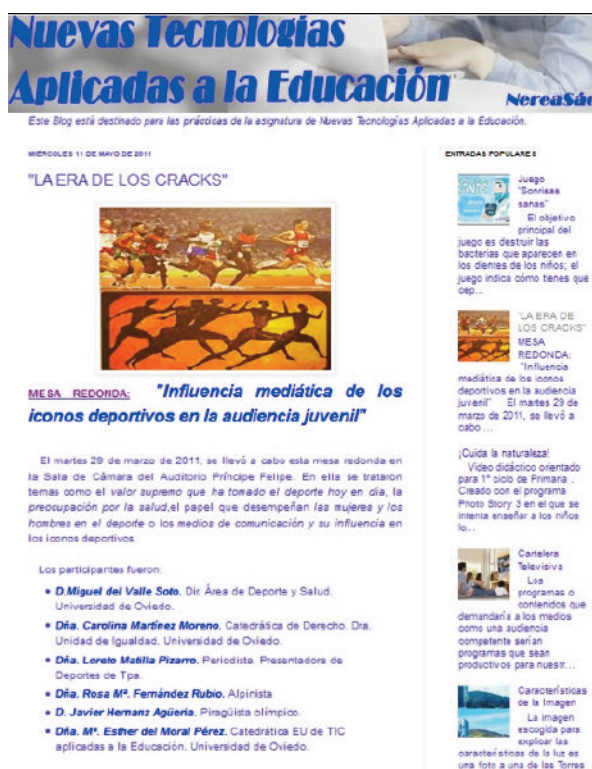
Nuevas Tecnologías Aplicadas a la Educación

NereaSá

Este Blog está destinado para las prácticas de la asignatura de Nuevas Tecnologías Aplicadas a la Educación.

MIÉRCOLES 11 DE MAYO DE 2011

"LA ERA DE LOS CRACKS"

MESA REDONDA: "Influencia mediática de los iconos deportivos en la audiencia juvenil"

El martes 29 de marzo de 2011, se llevó a cabo esta mesa redonda en la Sala de Cámara del Auditorio Príncipe Felipe. En ella se trataron temas como el valor supremo que ha tomado el deporte hoy en día, la preocupación por la salud, el papel que desempeñan las mujeres y los hombres en el deporte o los medios de comunicación y su influencia en los iconos deportivos.

Los participantes fueron:

- D.Miguel del Valle Soto. Dir. Área de Deporte y Salud. Universidad de Oviedo.
- Dña. Carolina Martínez Moreno. Catedrática de Derecho. Dra. Unidad de Igualdad. Universidad de Oviedo.
- Dña. Loreto Matilla Pizarro. Periodista. Presentadora de Deportes de Tpa.
- Dña. Rosa Mª. Fernández Rubio. Alpinista.
- D. Javier Hernanz Agüeria. Piragüista olímpico.
- Dña. Mª. Esther del Moral Pérez. Catedrática EU de TIC aplicadas a la Educación. Universidad de Oviedo.

ENTRADAS POPULARES

Juego "Sonrisas sanas"
El objetivo principal del juego es destruir las bacterias que aparecen en los dientes de los niños; el juego indica cómo tienes que cep...

"LA ERA DE LOS CRACKS" MESA REDONDA: "Influencia mediática de los iconos deportivos en la audiencia juvenil" El martes 29 de marzo de 2011, se llevó a cabo ...

¡Cuida la naturaleza!
Vídeo didáctico orientado para 1º ciclo de Primaria . Creado con el programa Photo Story 3 en el que se intenta enseñar a los niños lo...

Cartelera Televisiva
Los programas o contenidos que demandaría a los medios como una audiencia competente serían programas que sean productivos para nuestr...

Características de la Imagen
La imagen escogida para explicar las características de la luz es una foto a una de las Torres